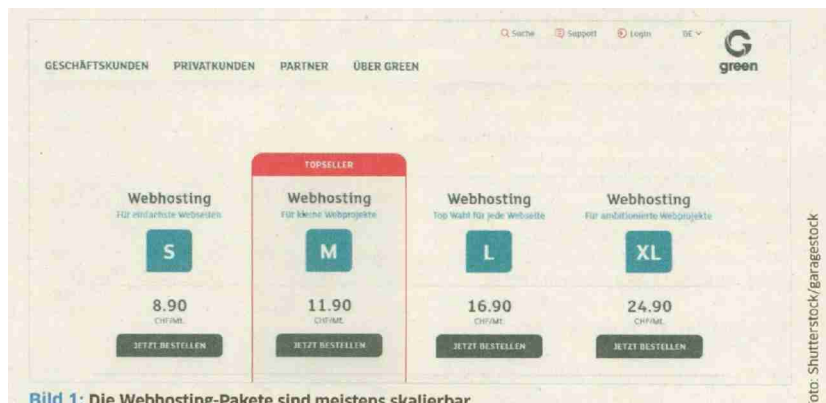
Suche Support Login DE

GESCHÄFTSKUNDEN PRIVATKUNDEN PARTNER ÜBER GREEN

green

TOPSELLER

Webhosting
Für einfachste Webseiten

S

8.90
CHF/Mt.

JETZT BESTELLEN

Webhosting
Für kleine Webprojekte

M

11.90
CHF/Mt.

JETZT BESTELLEN

Webhosting
Top Wahl für jede Webseite

L

16.90
CHF/Mt.

JETZT BESTELLEN

Webhosting
Für ambitionierte Webprojekte

XL

24.90
CHF/Mt.

JETZT BESTELLEN

Bild 1: Die Webhosting-Pakete sind meistens skalierbar

oto: Shutterstock/garagestock